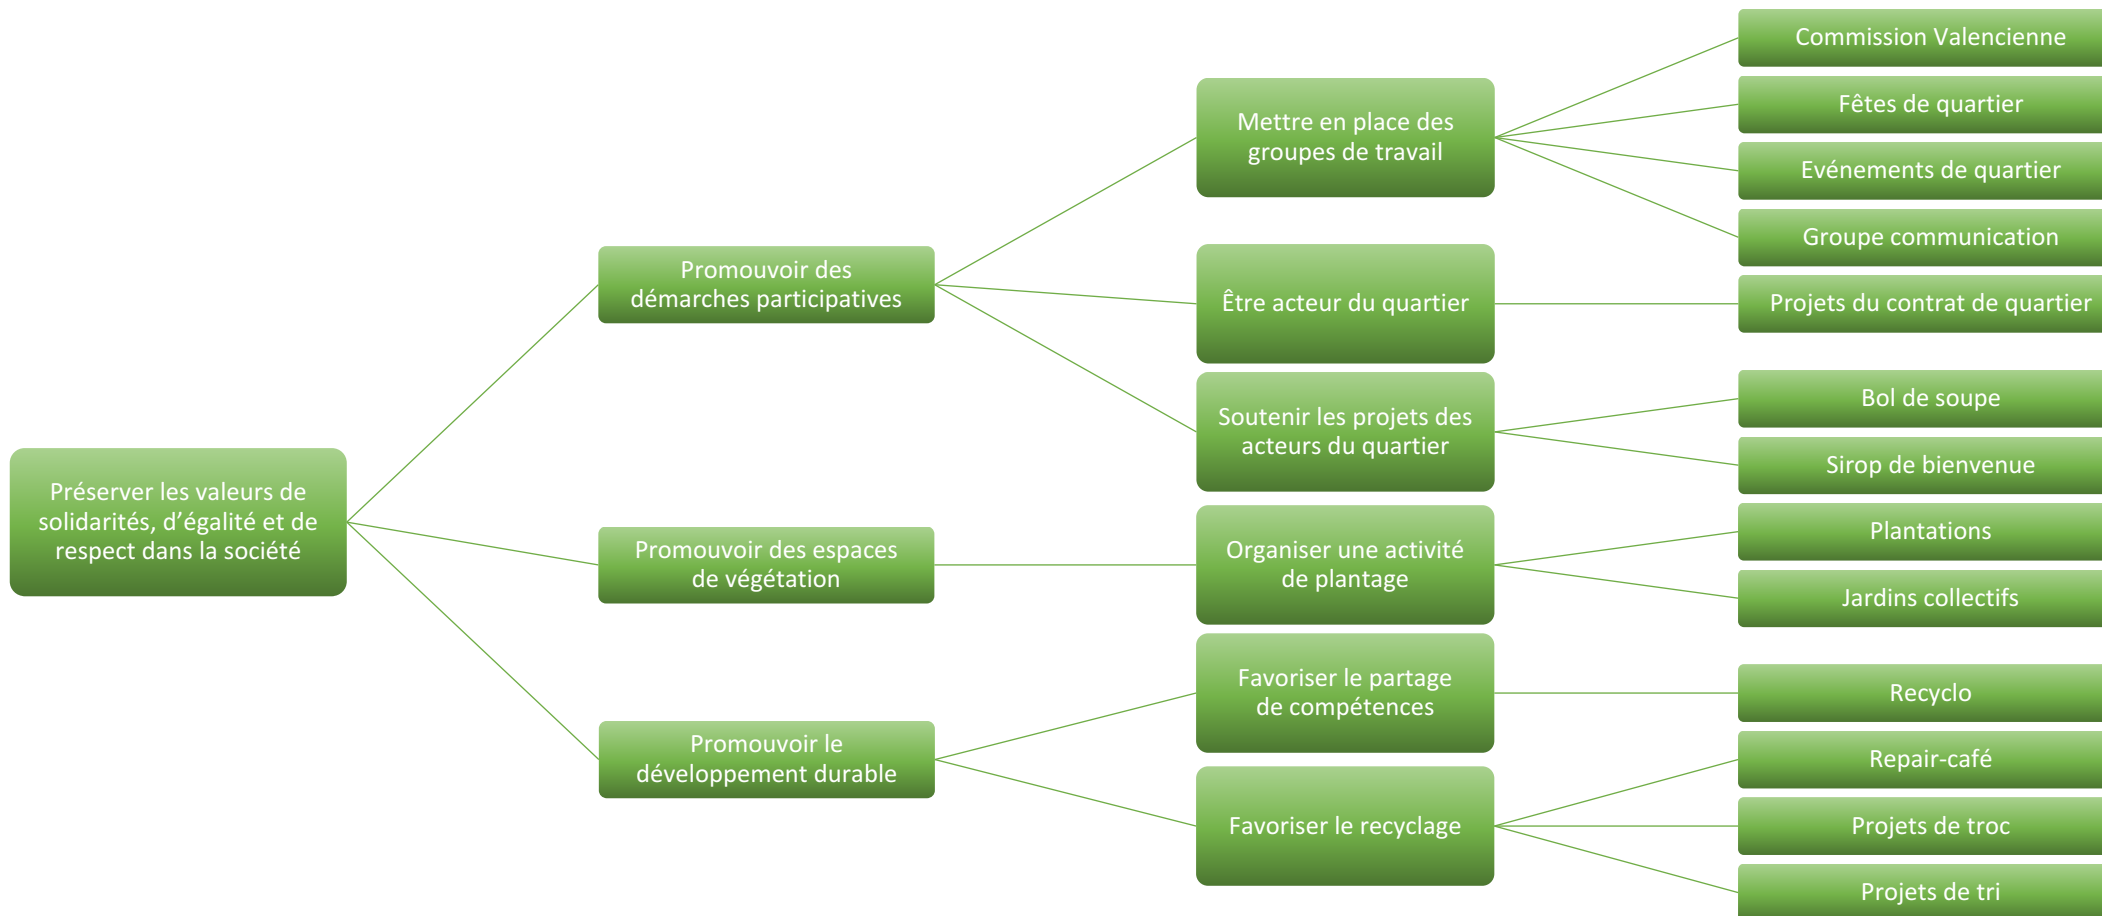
Préserver les valeurs de solidarités, d’égalité et de respect dans la société

Promouvoir des démarches participatives

Promouvoir des espaces de végétation

Promouvoir le développement durable

Mettre en place des groupes de travail

Être acteur du quartier

Soutenir les projets des acteurs du quartier

Organiser une activité de plantage

Favoriser le partage de compétences

Favoriser le recyclage

Commission Valencienne

Fêtes de quartier

Evénements de quartier

Groupe communication

Projets du contrat de quartier

Bol de soupe

Sirop de bienvenue

Plantations

Jardins collectifs

Recyclo

Repair-café

Projets de troc

Projets de tri